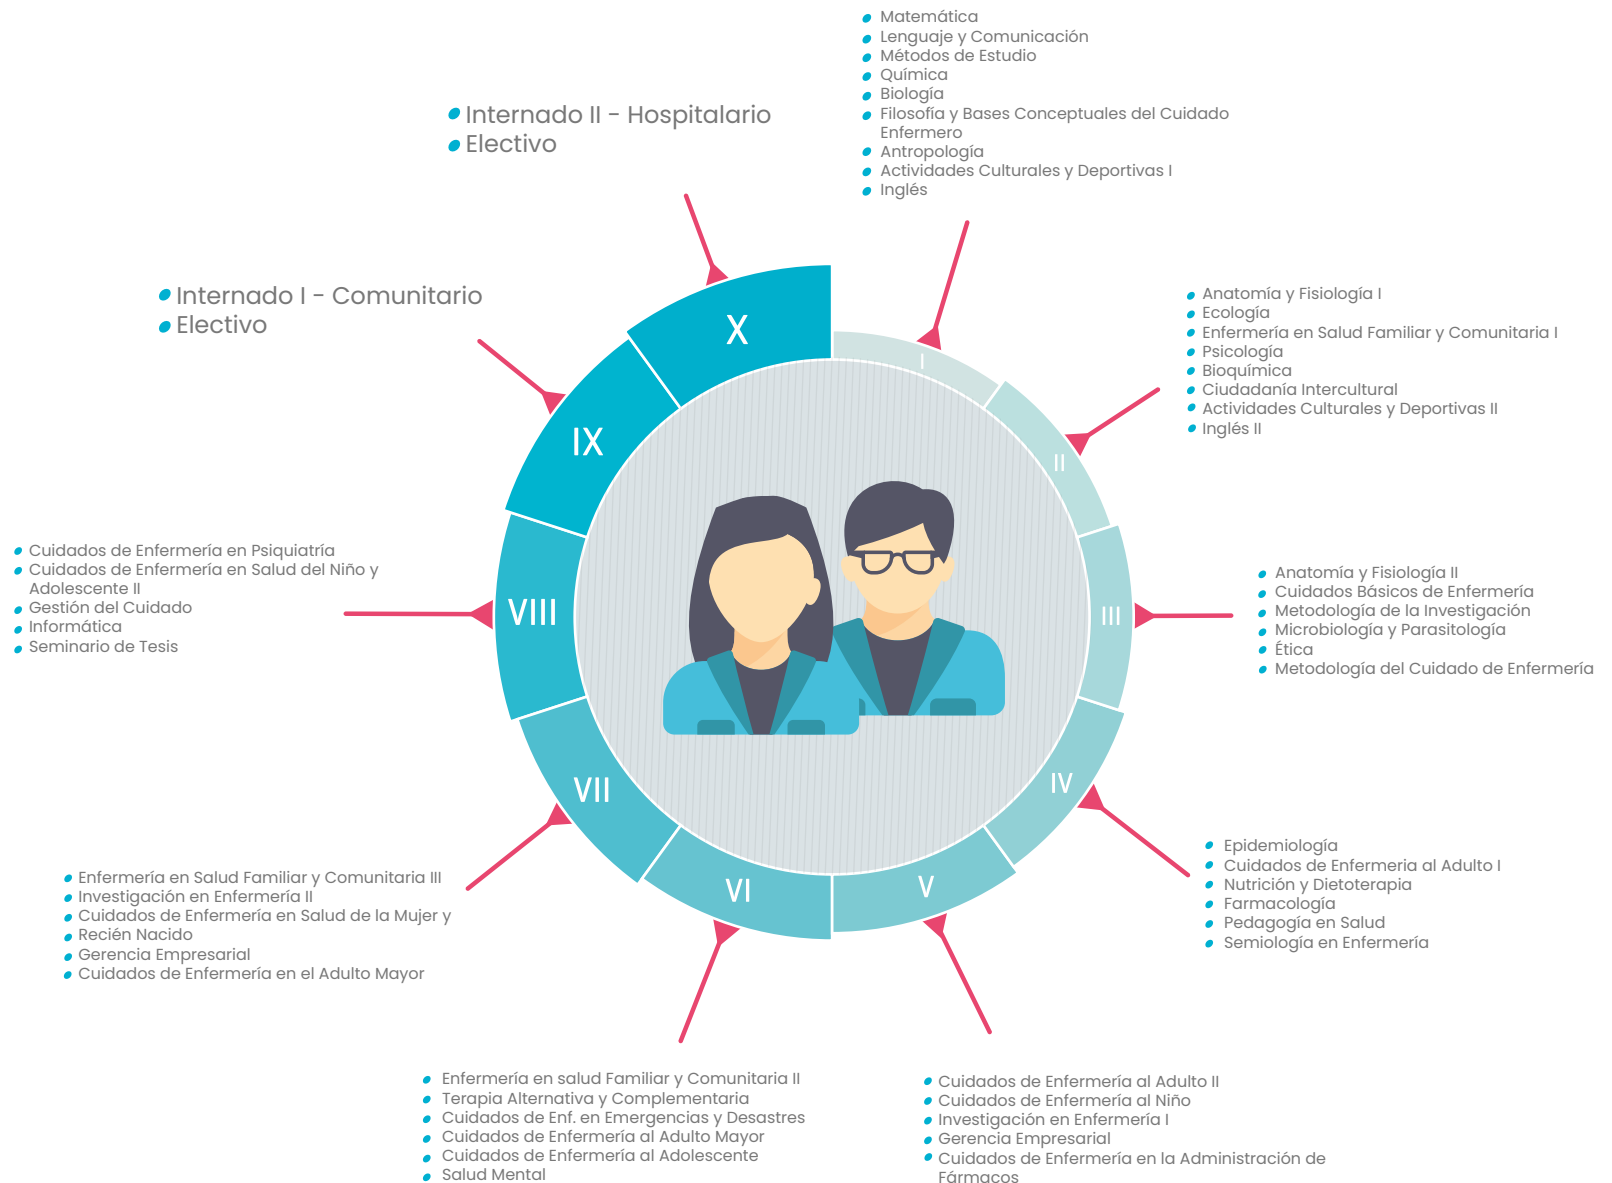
- Matemática
- Lenguaje y Comunicación
- Métodos de Estudio
- Química
- Biología
- Filosofía y Bases Conceptuales del Cuidado Enfermero
- Antropología
- Actividades Culturales y Deportivas I
- Inglés

- Internado II - Hospitalario
- Electivo

- Internado I - Comunitario
- Electivo

- Anatomía y Fisiología I
- Ecología
- Enfermería en Salud Familiar y Comunitaria I
- Psicología
- Bioquímica
- Ciudadanía Intercultural
- Actividades Culturales y Deportivas II
- Inglés II

X

IX

I

II

III

VIII

- Cuidados de Enfermería en Psiquiatría
- Cuidados de Enfermería en Salud del Niño y Adolescente II
- Gestión del Cuidado
- Informática
- Seminario de Tesis

- Anatomía y Fisiología II
- Cuidados Básicos de Enfermería
- Metodología de la Investigación
- Microbiología y Parasitología
- Ética
- Metodología del Cuidado de Enfermería

VII

IV

VI

V

- Epidemiología
- Cuidados de Enfermería al Adulto I
- Nutrición y Dietoterapia
- Farmacología
- Pedagogía en Salud
- Semiología en Enfermería

- Enfermería en Salud Familiar y Comunitaria III
- Investigación en Enfermería II
- Cuidados de Enfermería en Salud de la Mujer y Recién Nacido
- Gerencia Empresarial
- Cuidados de Enfermería en el Adulto Mayor

- Enfermería en salud Familiar y Comunitaria II
- Terapia Alternativa y Complementaria
- Cuidados de Enf. en Emergencias y Desastres
- Cuidados de Enfermería al Adulto Mayor
- Cuidados de Enfermería al Adolescente
- Salud Mental

- Cuidados de Enfermería al Adulto II
- Cuidados de Enfermería al Niño
- Investigación en Enfermería I
- Gerencia Empresarial
- Cuidados de Enfermería en la Administración de Fármacos